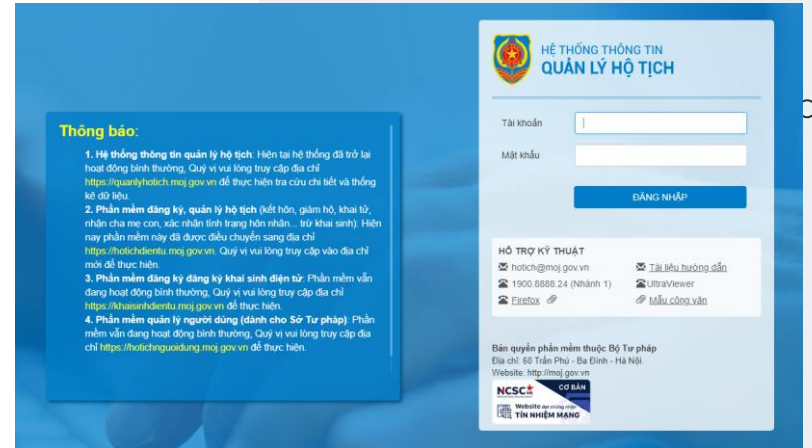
Thông báo:

1. Hệ thống thông tin quản lý hộ tịch: Hiện tại hệ thống đã trở lại hoạt động bình thường, Quý vị vui lòng truy cập địa chỉ https://quanlyhotich.moj.gov.vn để thực hiện tra cứu chi tiết và thống kê dữ liệu.

2. Phần mềm đăng ký, quản lý hộ tịch (kết hôn, giám hộ, khai tử, nhận cha mẹ con, xác nhận tình trạng hôn nhân... trừ khai sinh): Hiện nay phần mềm này đã được điều chuyển sang địa chỉ https://hotichdientu.moj.gov.vn. Quý vị vui lòng truy cập vào địa chỉ mới để thực hiện.

3. Phần mềm đăng ký khai sinh điện tử: Phần mềm vẫn đang hoạt động bình thường, Quý vị vui lòng truy cập địa chỉ https://khaisinhdientu.moj.gov.vn để thực hiện.

4. Phần mềm quản lý người dùng (dành cho Sở Tư pháp): Phần mềm vẫn đang hoạt động bình thường, Quý vị vui lòng truy cập địa chỉ https://hotichnguoidung.moj.gov.vn để thực hiện.

HỆ THỐNG THÔNG TIN
QUẢN LÝ HỘ TỊCH

Tài khoản
Mật khẩu
ĐĂNG NHẬP

HỖ TRỢ KỸ THUẬT
hotich@moj.gov.vn
Tài liệu hướng dẫn
1900.8888.24 (Nhánh 1)
UltraViewer
Firefox
Mẫu công văn

Bản quyền phần mềm thuộc Bộ Tư pháp
Địa chỉ: 60 Trần Phú - Ba Đình - Hà Nội.
Website: http://moj.gov.vn

NCSC
CƠ BẢN
Website đạt chứng nhận
TÍN NHIỆM MẠNG